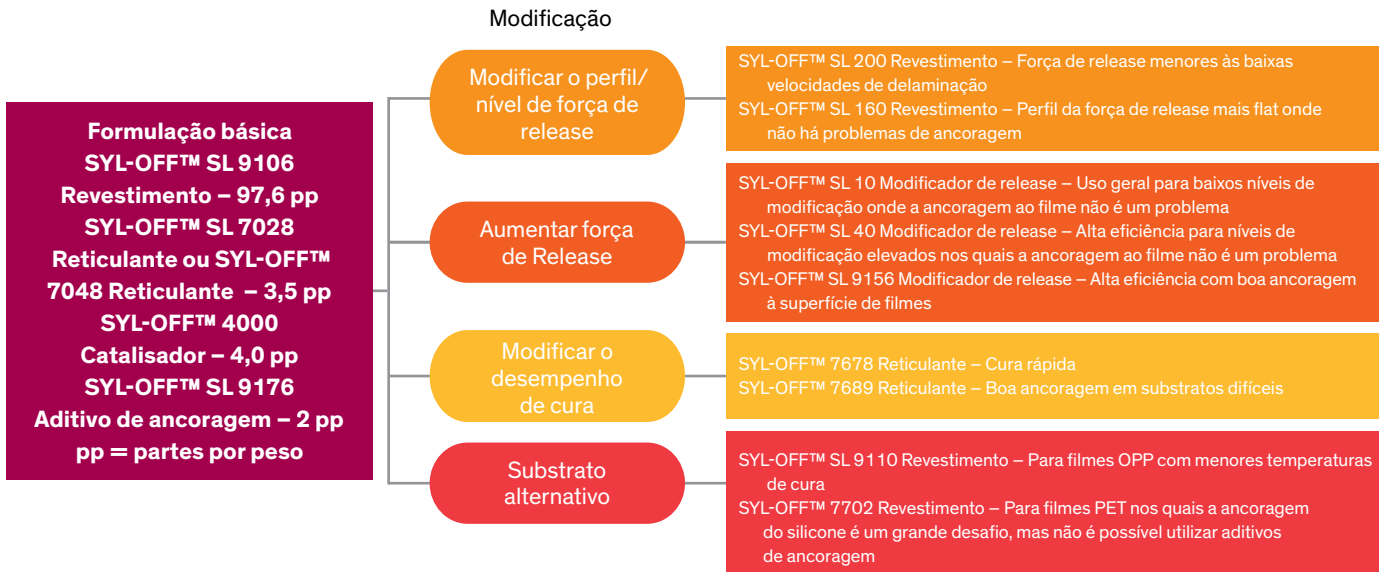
Modificação

Formulação básica
SYL-OFF™ SL 9106
Revestimento – 97,6 pp
SYL-OFF™ SL 7028
Reticulante ou SYL-OFF™
7048 Reticulante – 3,5 pp
SYL-OFF™ 4000
Catalisador – 4,0 pp
SYL-OFF™ SL 9176
Aditivo de ancoragem – 2 pp
pp = partes por peso

Modificar o perfil/ nível de força de release

SYL-OFF™ SL 200 Revestimento – Força de release menores às baixas velocidades de delaminação
SYL-OFF™ SL 160 Revestimento – Perfil da força de release mais flat onde não há problemas de ancoragem

Aumentar força de Release

SYL-OFF™ SL 10 Modificador de release – Uso geral para baixos níveis de modificação onde a ancoragem ao filme não é um problema
SYL-OFF™ SL 40 Modificador de release – Alta eficiência para níveis de modificação elevados nos quais a ancoragem ao filme não é um problema
SYL-OFF™ SL 9156 Modificador de release – Alta eficiência com boa ancoragem à superfície de filmes

Modificar o desempenho de cura

SYL-OFF™ 7678 Reticulante – Cura rápida
SYL-OFF™ 7689 Reticulante – Boa ancoragem em substratos difíceis

Substrato alternativo

SYL-OFF™ SL 9110 Revestimento – Para filmes OPP com menores temperaturas de cura
SYL-OFF™ 7702 Revestimento – Para filmes PET nos quais a ancoragem do silicone é um grande desafio, mas não é possível utilizar aditivos de ancoragem